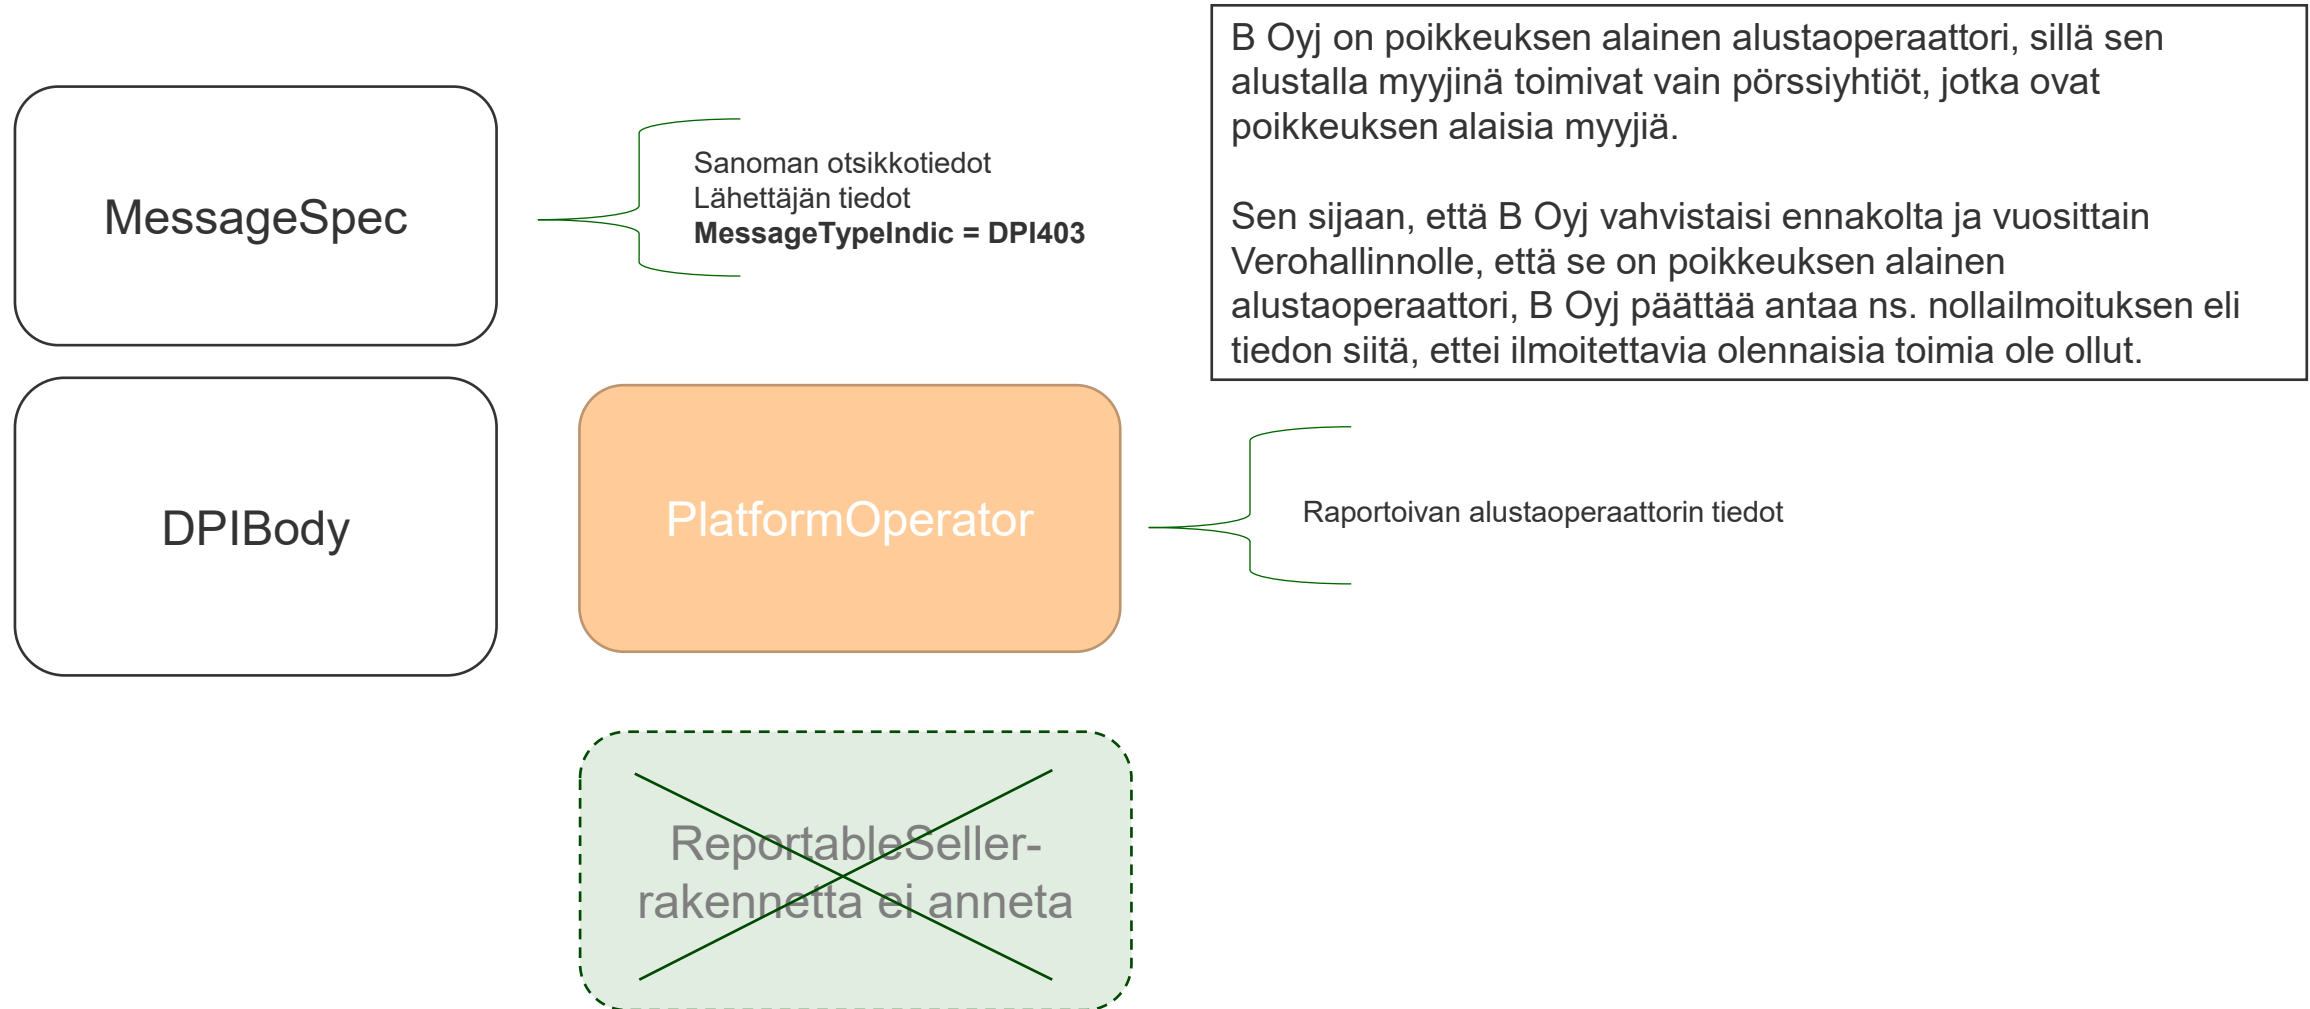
MessageSpec

Sanoman otsikkotiedot
Lähettäjän tiedot
**MessageTypeIndic = DPI403**

B Oyj on poikkeuksen alainen alustaoperaattori, sillä sen alustalla myyjinä toimivat vain pörssiyhtiöt, jotka ovat poikkeuksen alaisia myyjiä.

Sen sijaan, että B Oyj vahvistaisi ennakolta ja vuosittain Verohallinnolle, että se on poikkeuksen alainen alustaoperaattori, B Oyj päättää antaa ns. nollailmoituksen eli tiedon siitä, ettei ilmoitettavia olennaisia toimia ole ollut.

DPIBody

PlatformOperator

Raportoivan alustaoperaattorin tiedot

ReportableSeller-rakennetta ei anneta